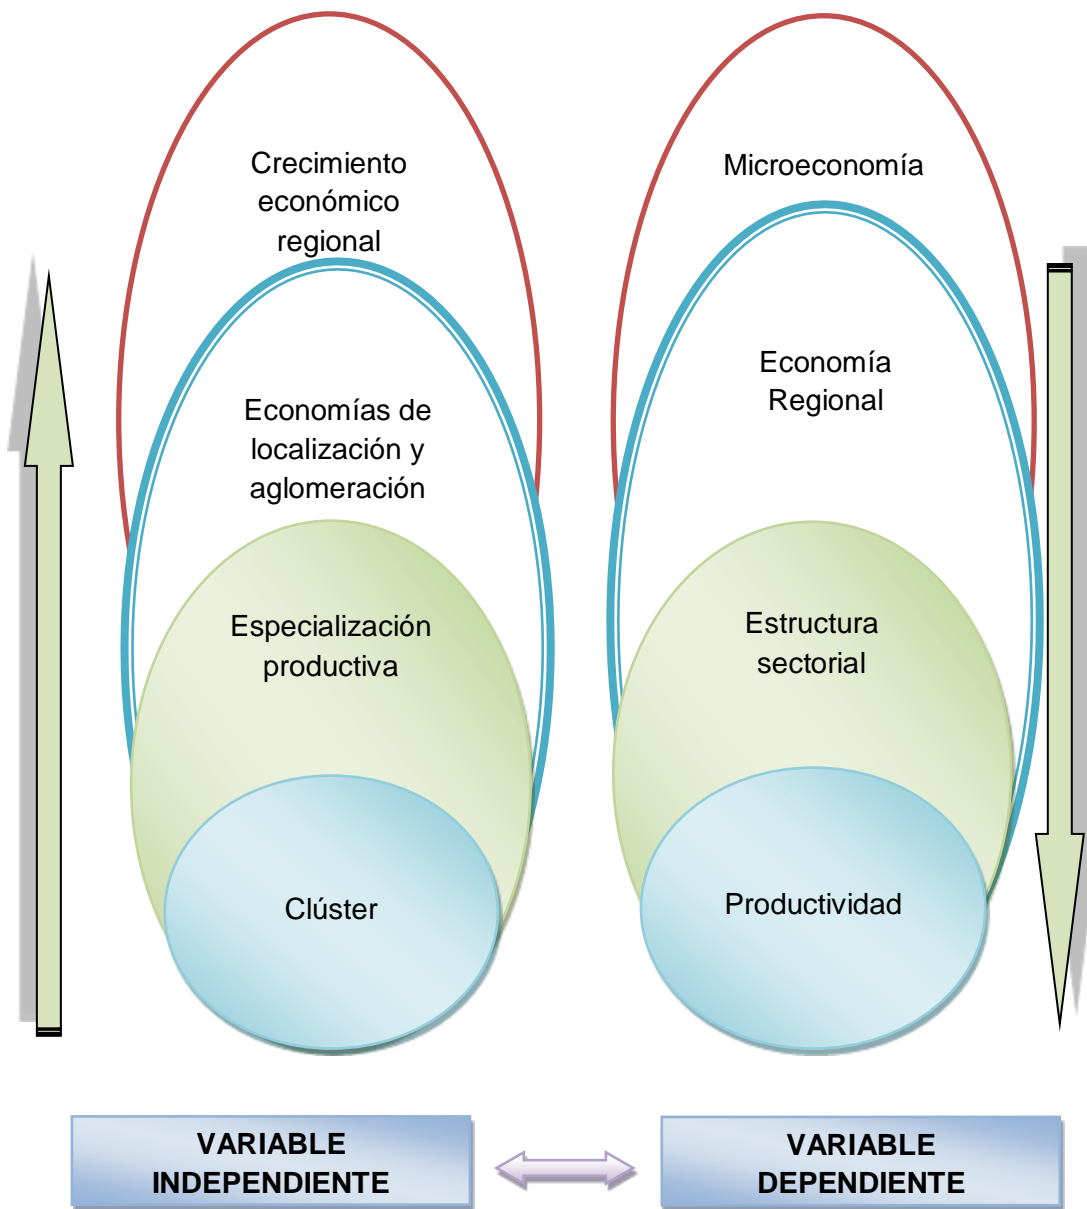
Crecimiento económico regional

Economías de localización y aglomeración

Especialización productiva

Clúster

Microeconomía

Economía Regional

Estructura sectorial

Productividad

VARIABLE INDEPENDIENTE

VARIABLE DEPENDIENTE